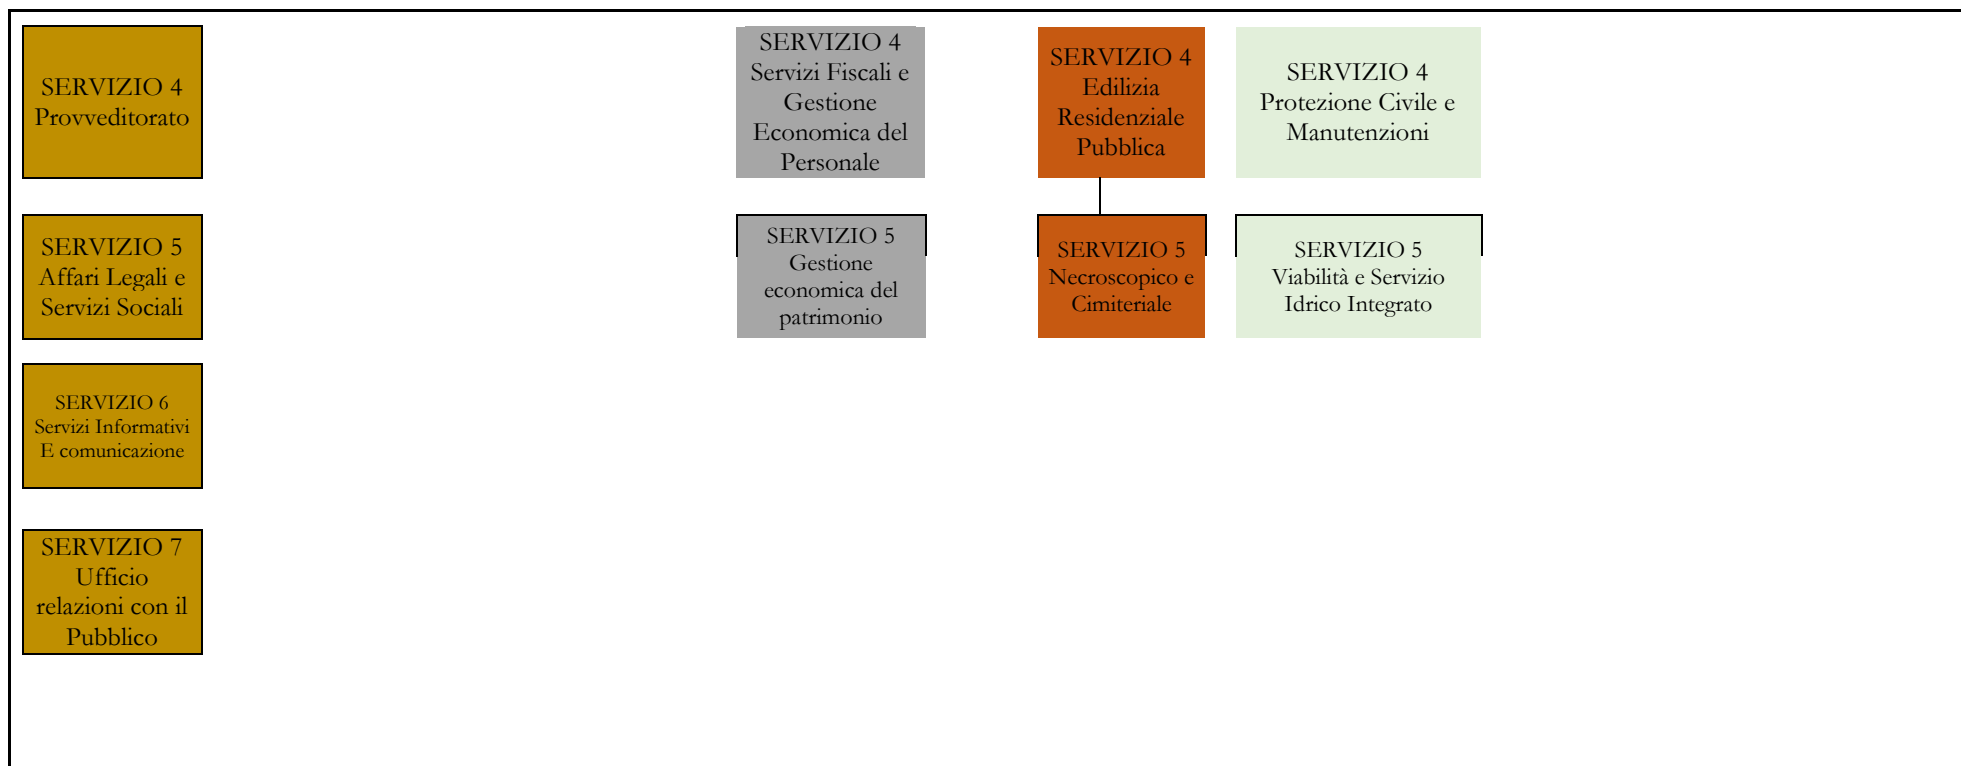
SERVIZIO 4
Provveditorato

SERVIZIO 5
Affari Legali e Servizi Sociali

SERVIZIO 6
Servizi Informativi E comunicazione

SERVIZIO 7
Ufficio relazioni con il Pubblico

SERVIZIO 4
Servizi Fiscali e Gestione Economica del Personale

SERVIZIO 5
Gestione economica del patrimonio

SERVIZIO 4
Edilizia Residenziale Pubblica

SERVIZIO 5
Necroscopico e Cimiteriale

SERVIZIO 4
Protezione Civile e Manutenzioni

SERVIZIO 5
Viabilità e Servizio Idrico Integrato